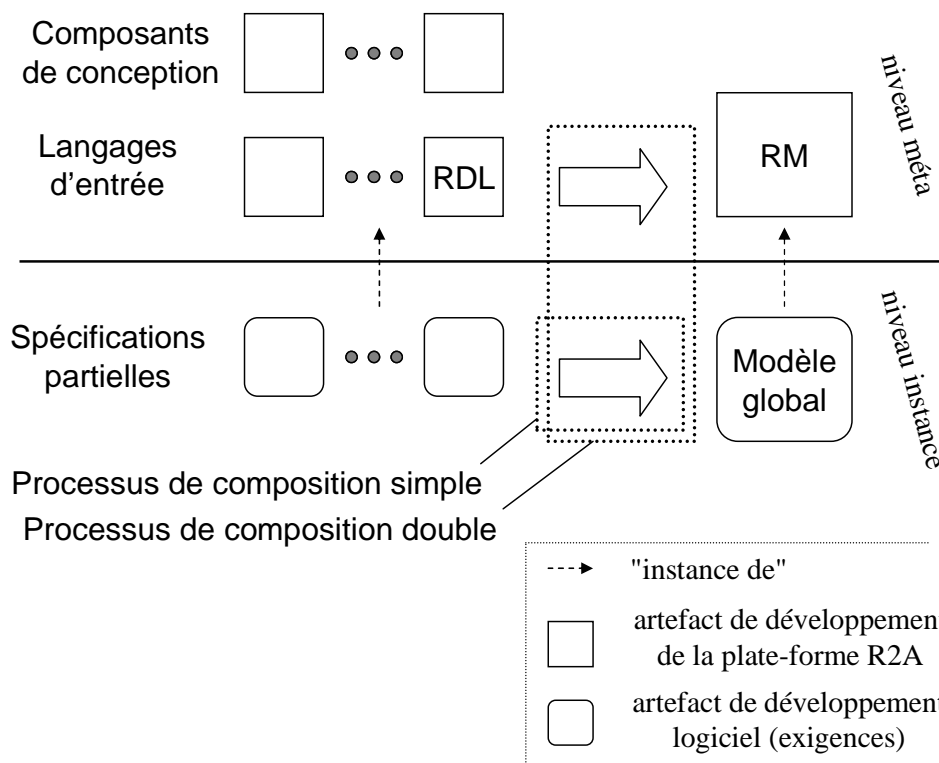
Composants de conception

Langages d’entrée

RDL

RM

niveau méta

Spécifications partielles

Modèle global

niveau instance

Processus de composition simple

Processus de composition double

"instance de"

artefact de développemen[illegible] de la plate-forme R2A

artefact de développemen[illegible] logiciel (exigences)